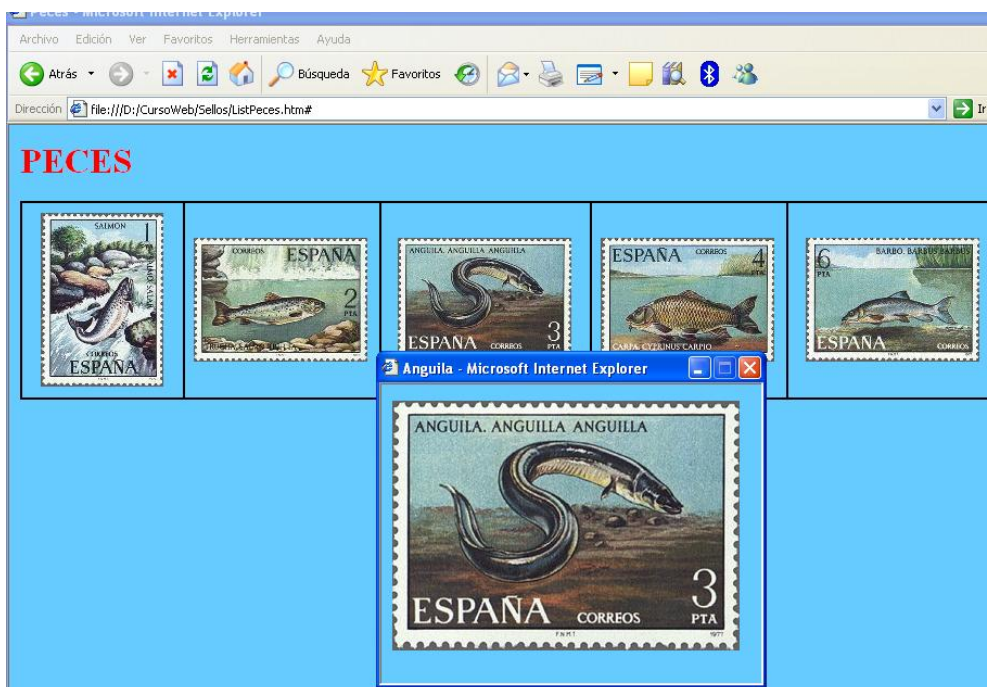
Peces - Microsoft Internet Explorer

Archivo Edición Ver Favoritos Herramientas Ayuda

Atrás Búsqueda Favoritos

Dirección file:///D:/CursoWeb/Sellos/ListPeces.htm#

Ir

PECES

SALMON 1 SALMO SALAR CORREOS ESPAÑA

CORREOS ESPAÑA 2 PTA

ANGUILA. ANGUILLA ANGUILLA ESPAÑA CORREOS 3 PTA

ESPAÑA CORREOS 4 PTA CARPA. CYPRINUS CARPIO

6 PTA BARBO. BARBUS BARBUS ESPAÑA CORREOS

Anguila - Microsoft Internet Explorer

ANGUILA. ANGUILLA ANGUILLA

ESPAÑA CORREOS 3 PTA

FNMT 1977